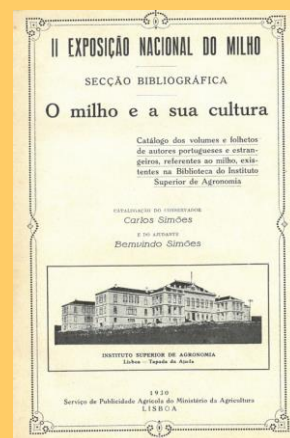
II EXPOSIÇÃO NACIONAL DO MILHO

SECÇÃO BIBLIOGRÁFICA

O milho e a sua cultura

Catálogo dos volumes e folhetos de autores portugueses e estrangeiros, referentes ao milho, existentes na Biblioteca do Instituto Superior de Agronomia

CATALOGAÇÃO DO CONSERVADOR
Carlos Simões

E DO AMANUENSE
Bemvindo Simões

INSTITUTO SUPERIOR DE AGRONOMIA
Lisboa — Tapada da Ajuda

1930
Serviço de Publicidade Agrícola do Ministério da Agricultura
LISBOA